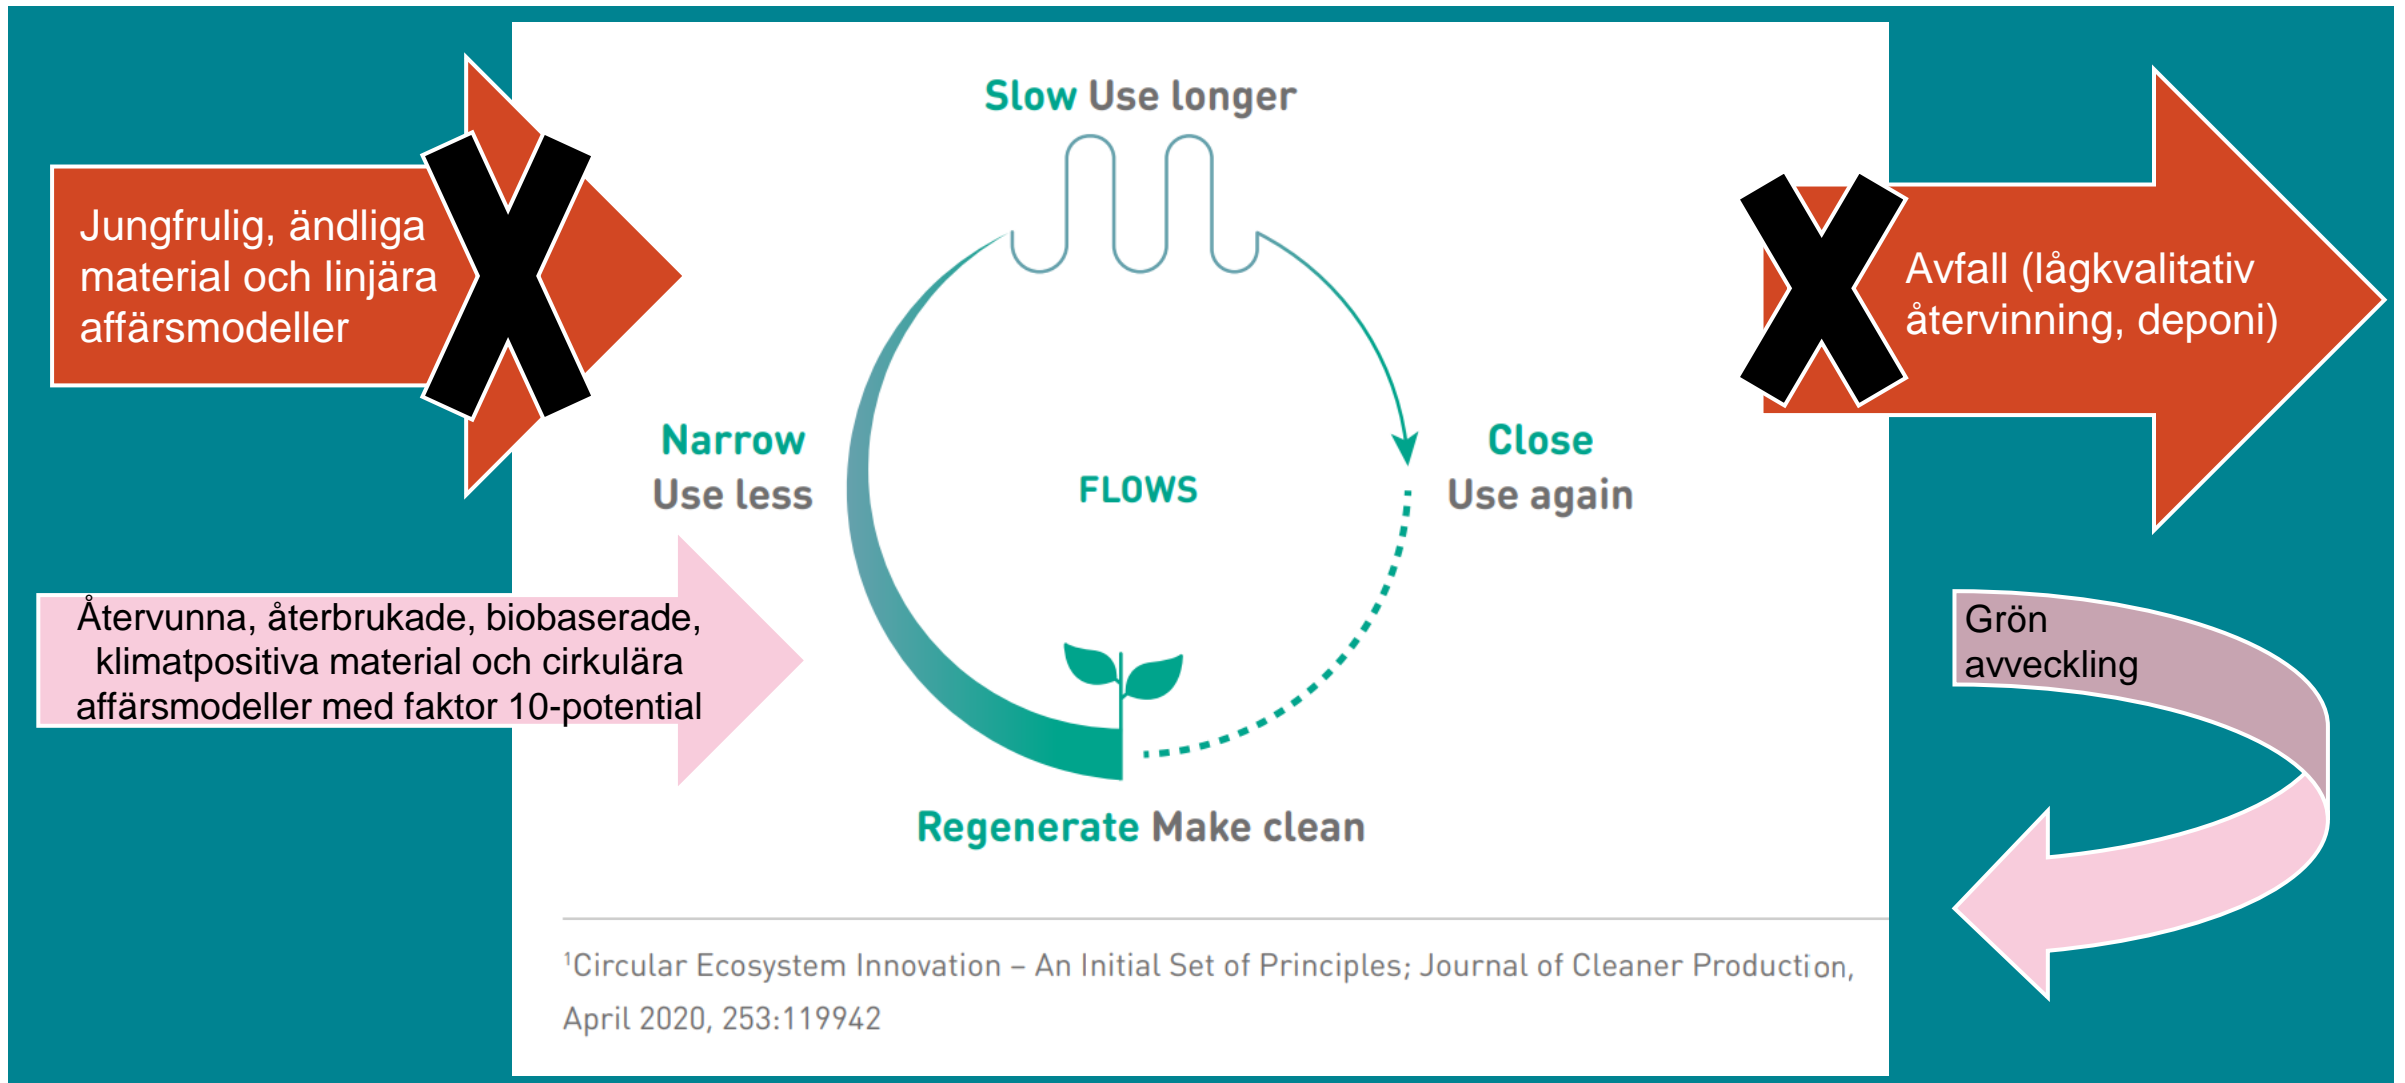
Jungfrulig, ändliga material och linjära affärsmodeller

Slow Use longer

Avfall (lågkvalitativ återvinning, deponi)

Narrow
Use less

FLOWS

Close
Use again

Återvunna, återbrukade, biobaserade, klimatpositiva material och cirkulära affärsmodeller med faktor 10-potential

Grön avveckling

Regenerate Make clean

$^1$Circular Ecosystem Innovation – An Initial Set of Principles; Journal of Cleaner Production, April 2020, 253:119942